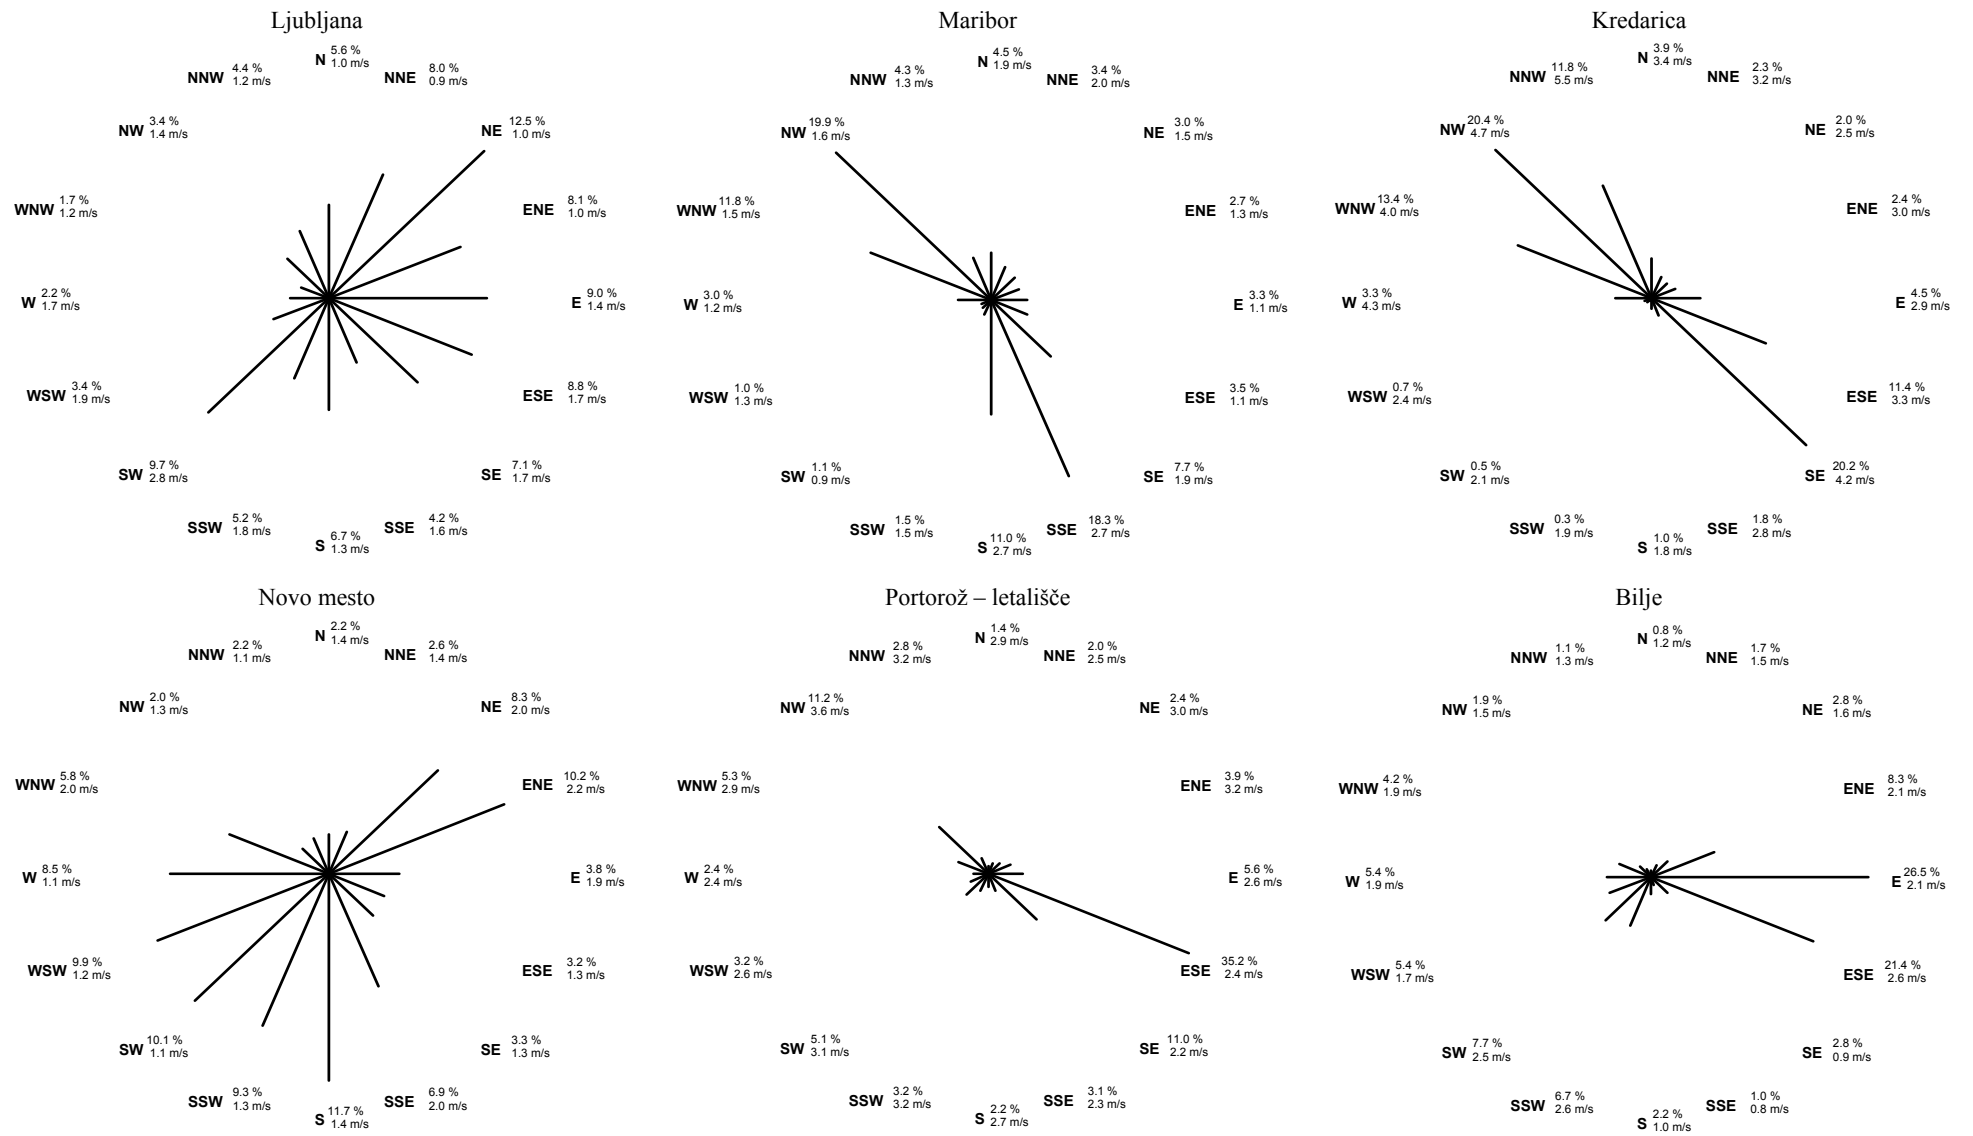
Ljubljana

N 5.6 % 1.0 m/s
NNW 4.4 % 1.2 m/s
NNE 8.0 % 0.9 m/s
NW 3.4 % 1.4 m/s
NE 12.5 % 1.0 m/s
WNW 1.7 % 1.2 m/s
ENE 8.1 % 1.0 m/s
W 2.2 % 1.7 m/s
E 9.0 % 1.4 m/s
WSW 3.4 % 1.9 m/s
ESE 8.8 % 1.7 m/s
SW 9.7 % 2.8 m/s
SE 7.1 % 1.7 m/s
SSW 5.2 % 1.8 m/s
SSE 4.2 % 1.6 m/s
S 6.7 % 1.3 m/s

Maribor

N 4.5 % 1.9 m/s
NNW 4.3 % 1.3 m/s
NNE 3.4 % 2.0 m/s
NW 19.9 % 1.6 m/s
NE 3.0 % 1.5 m/s
WNW 11.8 % 1.5 m/s
ENE 2.7 % 1.3 m/s
W 3.0 % 1.2 m/s
E 3.3 % 1.1 m/s
WSW 1.0 % 1.3 m/s
ESE 3.5 % 1.1 m/s
SW 1.1 % 0.9 m/s
SE 7.7 % 1.9 m/s
SSW 1.5 % 1.5 m/s
SSE 18.3 % 2.7 m/s
S 11.0 % 2.7 m/s

Kredarica

N 3.9 % 3.4 m/s
NNW 11.8 % 5.5 m/s
NNE 2.3 % 3.2 m/s
NW 20.4 % 4.7 m/s
NE 2.0 % 2.5 m/s
WNW 13.4 % 4.0 m/s
ENE 2.4 % 3.0 m/s
W 3.3 % 4.3 m/s
E 4.5 % 2.9 m/s
WSW 0.7 % 2.4 m/s
ESE 11.4 % 3.3 m/s
SW 0.5 % 2.1 m/s
SE 20.2 % 4.2 m/s
SSW 0.3 % 1.9 m/s
SSE 1.8 % 2.8 m/s
S 1.0 % 1.8 m/s

Novo mesto

N 2.2 % 1.4 m/s
NNW 2.2 % 1.1 m/s
NNE 2.6 % 1.4 m/s
NW 2.0 % 1.3 m/s
NE 8.3 % 2.0 m/s
WNW 5.8 % 2.0 m/s
ENE 10.2 % 2.2 m/s
W 8.5 % 1.1 m/s
E 3.8 % 1.9 m/s
WSW 9.9 % 1.2 m/s
ESE 3.2 % 1.3 m/s
SW 10.1 % 1.1 m/s
SE 3.3 % 1.3 m/s
SSW 9.3 % 1.3 m/s
SSE 6.9 % 2.0 m/s
S 11.7 % 1.4 m/s

Portorož – letališče

N 1.4 % 2.9 m/s
NNW 2.8 % 3.2 m/s
NNE 2.0 % 2.5 m/s
NW 11.2 % 3.6 m/s
NE 2.4 % 3.0 m/s
WNW 5.3 % 2.9 m/s
ENE 3.9 % 3.2 m/s
W 2.4 % 2.4 m/s
E 5.6 % 2.6 m/s
WSW 3.2 % 2.6 m/s
ESE 35.2 % 2.4 m/s
SW 5.1 % 3.1 m/s
SE 11.0 % 2.2 m/s
SSW 3.2 % 3.2 m/s
SSE 3.1 % 2.3 m/s
S 2.2 % 2.7 m/s

Bilje

N 0.8 % 1.2 m/s
NNW 1.1 % 1.3 m/s
NNE 1.7 % 1.5 m/s
NW 1.9 % 1.5 m/s
NE 2.8 % 1.6 m/s
WNW 4.2 % 1.9 m/s
ENE 8.3 % 2.1 m/s
W 5.4 % 1.9 m/s
E 26.5 % 2.1 m/s
WSW 5.4 % 1.7 m/s
ESE 21.4 % 2.6 m/s
SW 7.7 % 2.5 m/s
SE 2.8 % 0.9 m/s
SSW 6.7 % 2.6 m/s
SSE 1.0 % 0.8 m/s
S 2.2 % 1.0 m/s